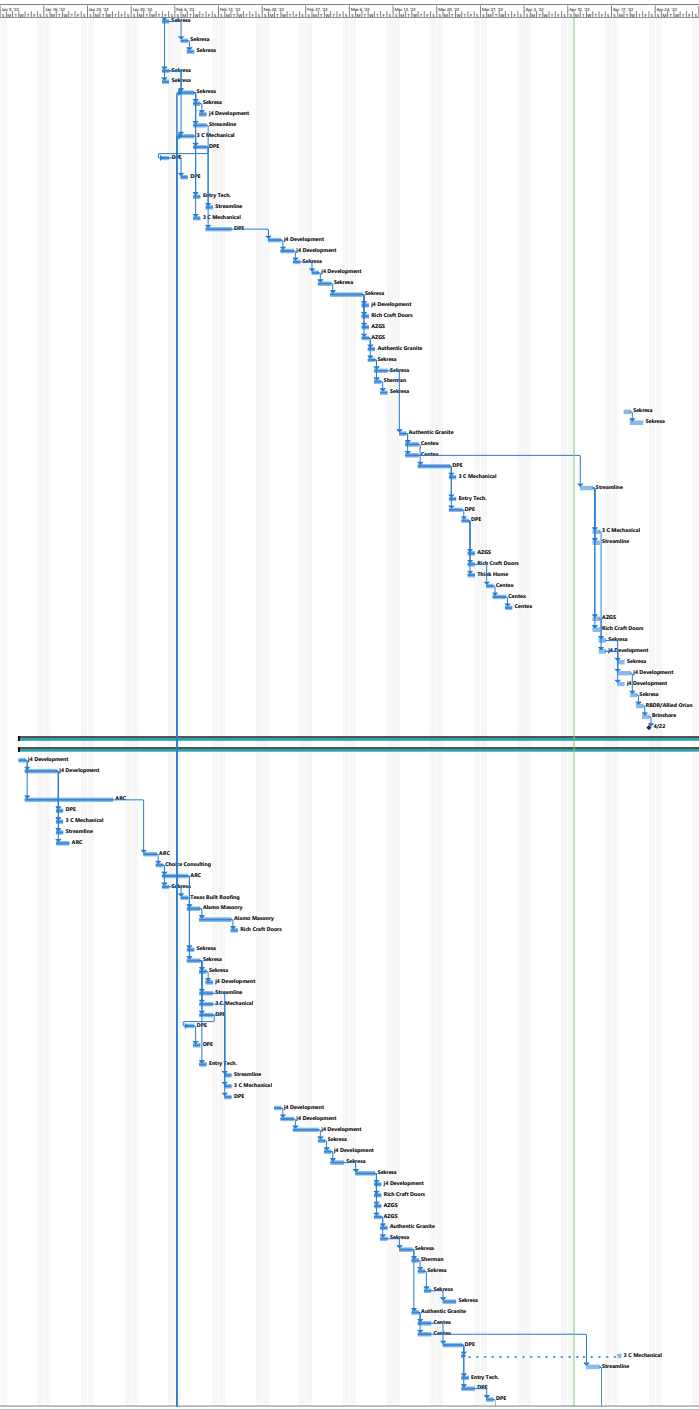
Jan 9, '22 | Jan 16, '22 | Jan 23, '22 | Jan 30, '22 | Feb 6, '22 | Feb 13, '22 | Feb 20, '22 | Feb 27, '22 | Mar 6, '22 | Mar 13, '22 | Mar 20, '22 | Mar 27, '22 | Apr 3, '22 | Apr 10, '22 | Apr 17, '22 | Apr 24, '22

Sekresa
Sekresa
Sekresa
Sekresa
Sekresa
Sekresa
Sekresa
J4 Development
Streamline
3 C Mechanical
DPE
DPE
DPE
Entry Tech.
Streamline
3 C Mechanical
DPE
J4 Development
J4 Development
Sekresa
J4 Development
Sekresa
Sekresa
J4 Development
Rich Craft Doors
AZGS
AZGS
Authentic Granite
Sekresa
Sekresa
Sherman
Sekresa
Sekresa
Sekresa
Authentic Granite
Centex
Centex
DPE
3 C Mechanical
Streamline
Entry Tech.
DPE
DPE
3 C Mechanical
Streamline
AZGS
Rich Craft Doors
Think Home
Centex
Centex
Centex
AZGS
Rich Craft Doors
Sekresa
J4 Development
Sekresa
J4 Development
J4 Development
Sekresa
RBDR/Allied Orian
Brinshore
4/22

J4 Development
J4 Development
ARC
DPE
3 C Mechanical
Streamline
ARC
ARC
Choice Consulting
ARC
Sekresa
Texas Built Roofing
Alamo Masonry
Alamo Masonry
Rich Craft Doors
Sekresa
Sekresa
Sekresa
J4 Development
Streamline
3 C Mechanical
DPE
DPE
DPE
Entry Tech.
Streamline
3 C Mechanical
DPE
J4 Development
J4 Development
J4 Development
Sekresa
J4 Development
Sekresa
Sekresa
J4 Development
Rich Craft Doors
AZGS
AZGS
Authentic Granite
Sekresa
Sekresa
Sherman
Sekresa
Sekresa
Sekresa
Authentic Granite
Centex
Centex
DPE
3 C Mechanical
Streamline
Entry Tech.
DPE
DPE